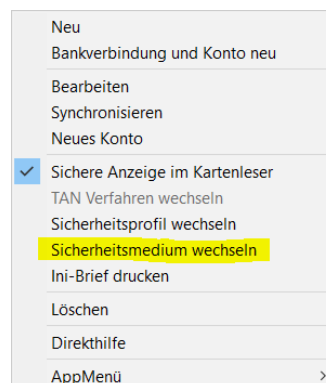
Neu
Bankverbindung und Konto neu

Bearbeiten
Synchronisieren
Neues Konto

Sichere Anzeige im Kartenleser
TAN Verfahren wechseln
Sicherheitsprofil wechseln
Sicherheitsmedium wechseln
Ini-Brief drucken

Löschen

Direkthilfe

AppMenü